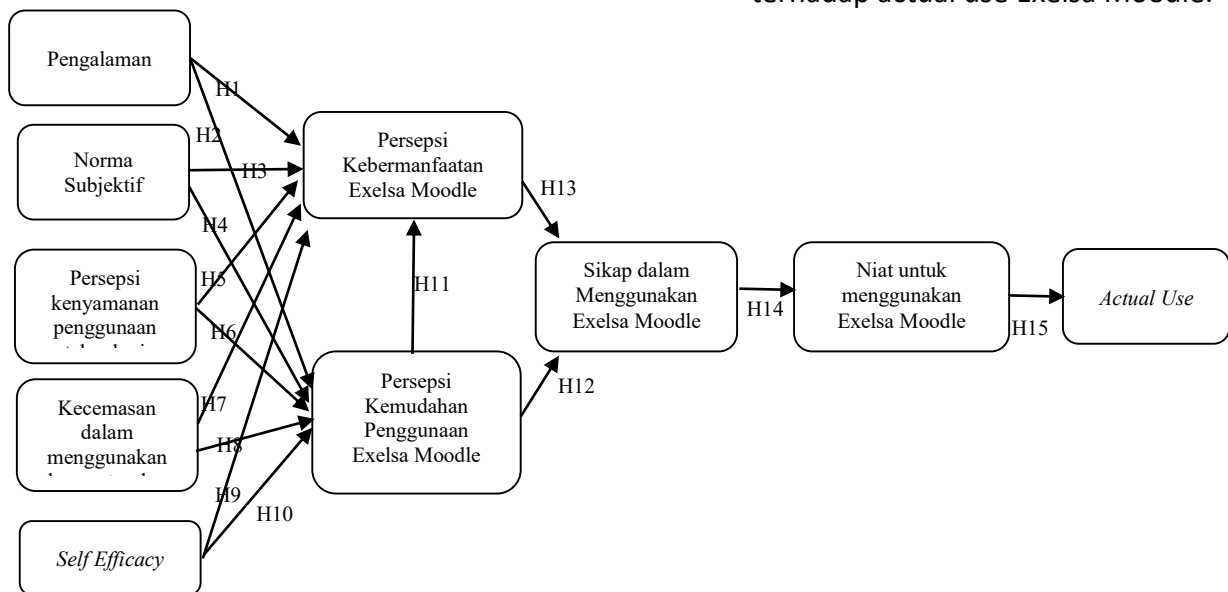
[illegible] terhadap actual use Exelsa Moodle.

Pengalaman

Norma Subjektif

Persepsi kenyamanan penggunaan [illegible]

Kecemasan dalam menggunakan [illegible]

Self Efficacy

H1

H2

H3

H4

H5

H6

H7

H8

H9

H10

Persepsi Kebermanfaatan Exelsa Moodle

H11

Persepsi Kemudahan Penggunaan Exelsa Moodle

H13

H12

Sikap dalam Menggunakan Exelsa Moodle

H14

Niat untuk menggunakan Exelsa Moodle

H15

Actual Use